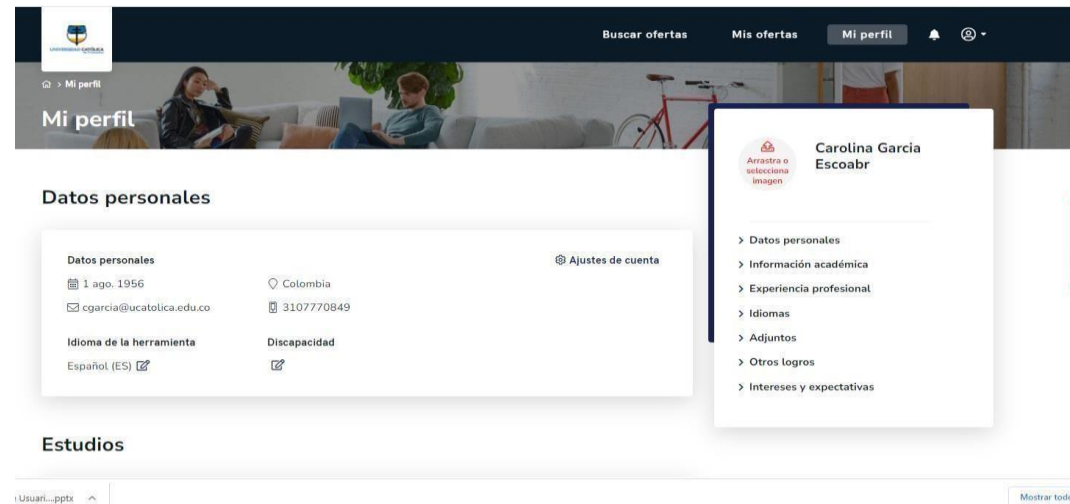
UNIVERSIDAD CATÓLICA

Buscar ofertas
Mis ofertas
Mi perfil

> Mi perfil

Mi perfil

Arrastra o selecciona imagen

Carolina Garcia Escoabr

> Datos personales
> Información académica
> Experiencia profesional
> Idiomas
> Adjuntos
> Otros logros
> Intereses y expectativas

Datos personales

Datos personales
Ajustes de cuenta
1 ago. 1956
Colombia
cgarcia@ucatolica.edu.co
3107770849

Idioma de la herramienta
Español (ES)

Discapacidad

Estudios

Usuari....pptx ^

Mostrar todo